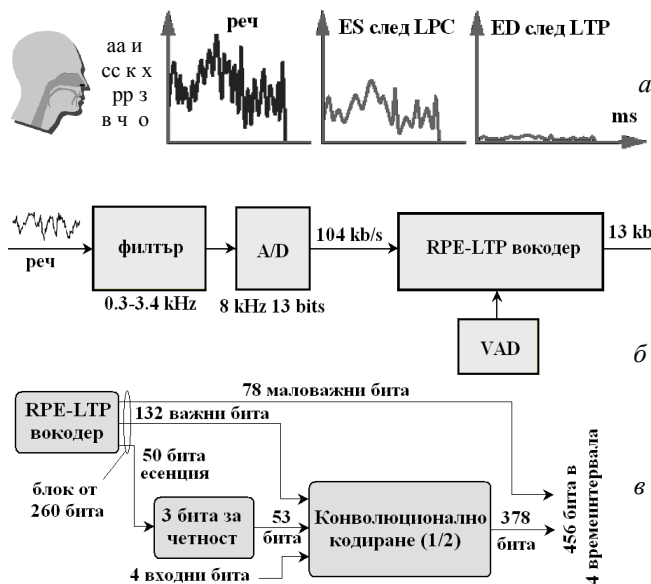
аа и
сс к х
рр з
в ч о

реч

ES след LPC

ED след LTP

а

ms

реч

филтър

0.3-3.4 kHz

A/D

8 kHz 13 bits

104 kb/s

RPE-LTP вокодер

13 kb

VAD

б

78 маловажни бита

RPE-LTP вокодер

132 важни бита

50 бита есенция

блок от 260 бита

3 бита за четност

53 бита

Конволюционално кодиране (1/2)

378 бита

456 бита в 4 времеинтервала

4 входни бита

в